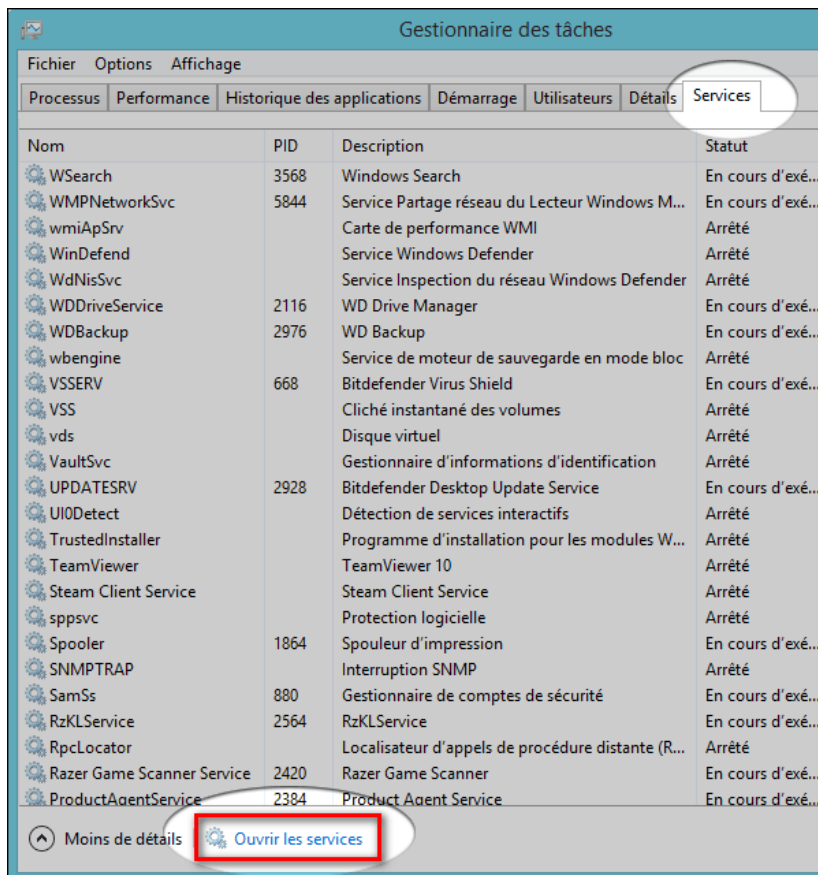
Gestionnaire des tâches

Fichier Options Affichage

Processus | Performance | Historique des applications | Démarrage | Utilisateurs | Détails | Services

| Nom | PID | Description | Statut |
|---|---|---|---|
| WSearch | 3568 | Windows Search | En cours d'exé... |
| WMPNetworkSvc | 5844 | Service Partage réseau du Lecteur Windows M... | En cours d'exé... |
| wmiApSrv | | Carte de performance WMI | Arrêté |
| WinDefend | | Service Windows Defender | Arrêté |
| WdNisSvc | | Service Inspection du réseau Windows Defender | Arrêté |
| WDDriveService | 2116 | WD Drive Manager | En cours d'exé... |
| WDBackup | 2976 | WD Backup | En cours d'exé... |
| wbengine | | Service de moteur de sauvegarde en mode bloc | Arrêté |
| VSSERV | 668 | Bitdefender Virus Shield | En cours d'exé... |
| VSS | | Cliché instantané des volumes | Arrêté |
| vds | | Disque virtuel | Arrêté |
| VaultSvc | | Gestionnaire d'informations d'identification | Arrêté |
| UPDATESRV | 2928 | Bitdefender Desktop Update Service | En cours d'exé... |
| UI0Detect | | Détection de services interactifs | Arrêté |
| TrustedInstaller | | Programme d'installation pour les modules W... | Arrêté |
| TeamViewer | | TeamViewer 10 | Arrêté |
| Steam Client Service | | Steam Client Service | Arrêté |
| sppsvc | | Protection logicielle | Arrêté |
| Spooler | 1864 | Spouleur d'impression | En cours d'exé... |
| SNMPTRAP | | Interruption SNMP | Arrêté |
| SamSs | 880 | Gestionnaire de comptes de sécurité | En cours d'exé... |
| RzKLService | 2564 | RzKLService | En cours d'exé... |
| RpcLocator | | Localisateur d'appels de procédure distante (R... | Arrêté |
| Razer Game Scanner Service | 2420 | Razer Game Scanner | En cours d'exé... |
| ProductAgentService | 2384 | Product Agent Service | En cours d'exé... |

Moins de détails Ouvrir les services